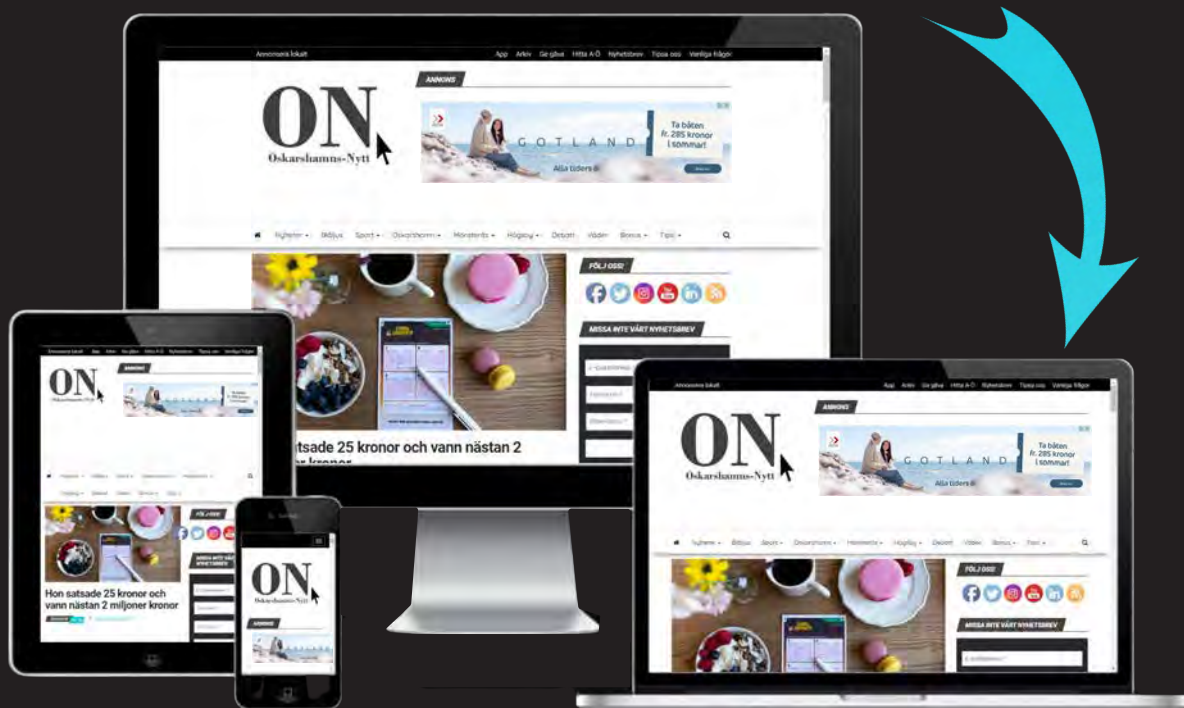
Annonsera lokalt

App Arkiv Ge gåva Hitta A-Ö Nyhetsbrev Tipsa oss Vanliga frågor

ANNONS

ON

Oskarshamns-Nytt

GOTLAND

Ta båten fr. 285 kronor i sommar!

Alla tiders

Nyheter Blåljus Sport Oskarshamn Mönsterås Högsby Debatt Väder Bonus Tips

FÖLJ OSS!

MISSA INTE VÅRT NYHETSBREV

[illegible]tsade 25 kronor och vann nästan 2 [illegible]

Hon satsade 25 kronor och vann nästan 2 miljoner kronor

ON

Oskarshamns-Nytt

ANNONS

Annonsera lokalt

App Arkiv Ge gåva Hitta A-Ö Nyhetsbrev Tipsa oss Vanliga frågor

ANNONS

ON

Oskarshamns-Nytt

GOTLAND

Ta båten fr. 285 kronor i sommar!

Alla tiders

Nyheter Blåljus Sport Oskarshamn Mönsterås Högsby Debatt Väder Bonus Tips

FÖLJ OSS!

MISSA INTE VÅRT NYHETSBREV